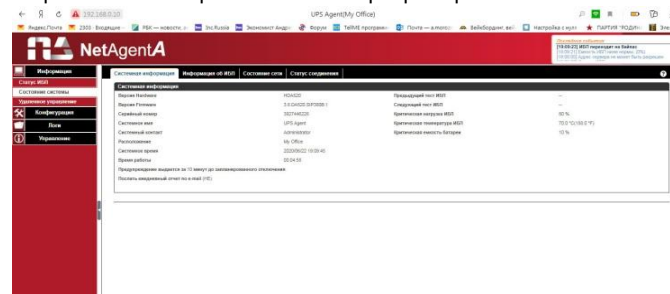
192.168.0.10 UPS Agent(My Office)

Яндекс.Почта 2203 · Входящие РБК — новости Inc.Russia Экономист Андр. Форум TeRM программ Почта — amonov Вейбординг Настройка с муз ПАРТИЯ "РОДИН" Эле

NetAgentA

Последние события
[10:09:23] ИБП переходит на Байпас
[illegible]
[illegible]

Информация
Статус ИБП
Состояние системы
Удаленное управление
Конфигурация
Логи
Управление

Системная информация | Информация об ИБП | Состояние сети | Статус соединения

Системная информация

| | | | |
|---|---|---|---|
| Версия Hardware | HDA220 | Предыдущий тест ИБП | -- |
| Версия Firmware | 3.0.0x020.SIP3080.1 | Следующий тест ИБП | -- |
| Серийный номер | 3327460220 | Критическая нагрузка ИБП | 80 % |
| Системное имя | UPS Agent | Критическая температура ИБП | 70.0 °C(158.0 °F) |
| Системный контакт | Administrator | Критическая емкость батареи | 10 % |
| Расположение | My Office | | |
| Системное время | 2020/06/22 10:09:40 | | |
| Время работы | 00:24:58 | | |

Предупреждение выдается за 11 минут до запланированного отключения.
Послать ежедневный отчет по e-mail (1/0)